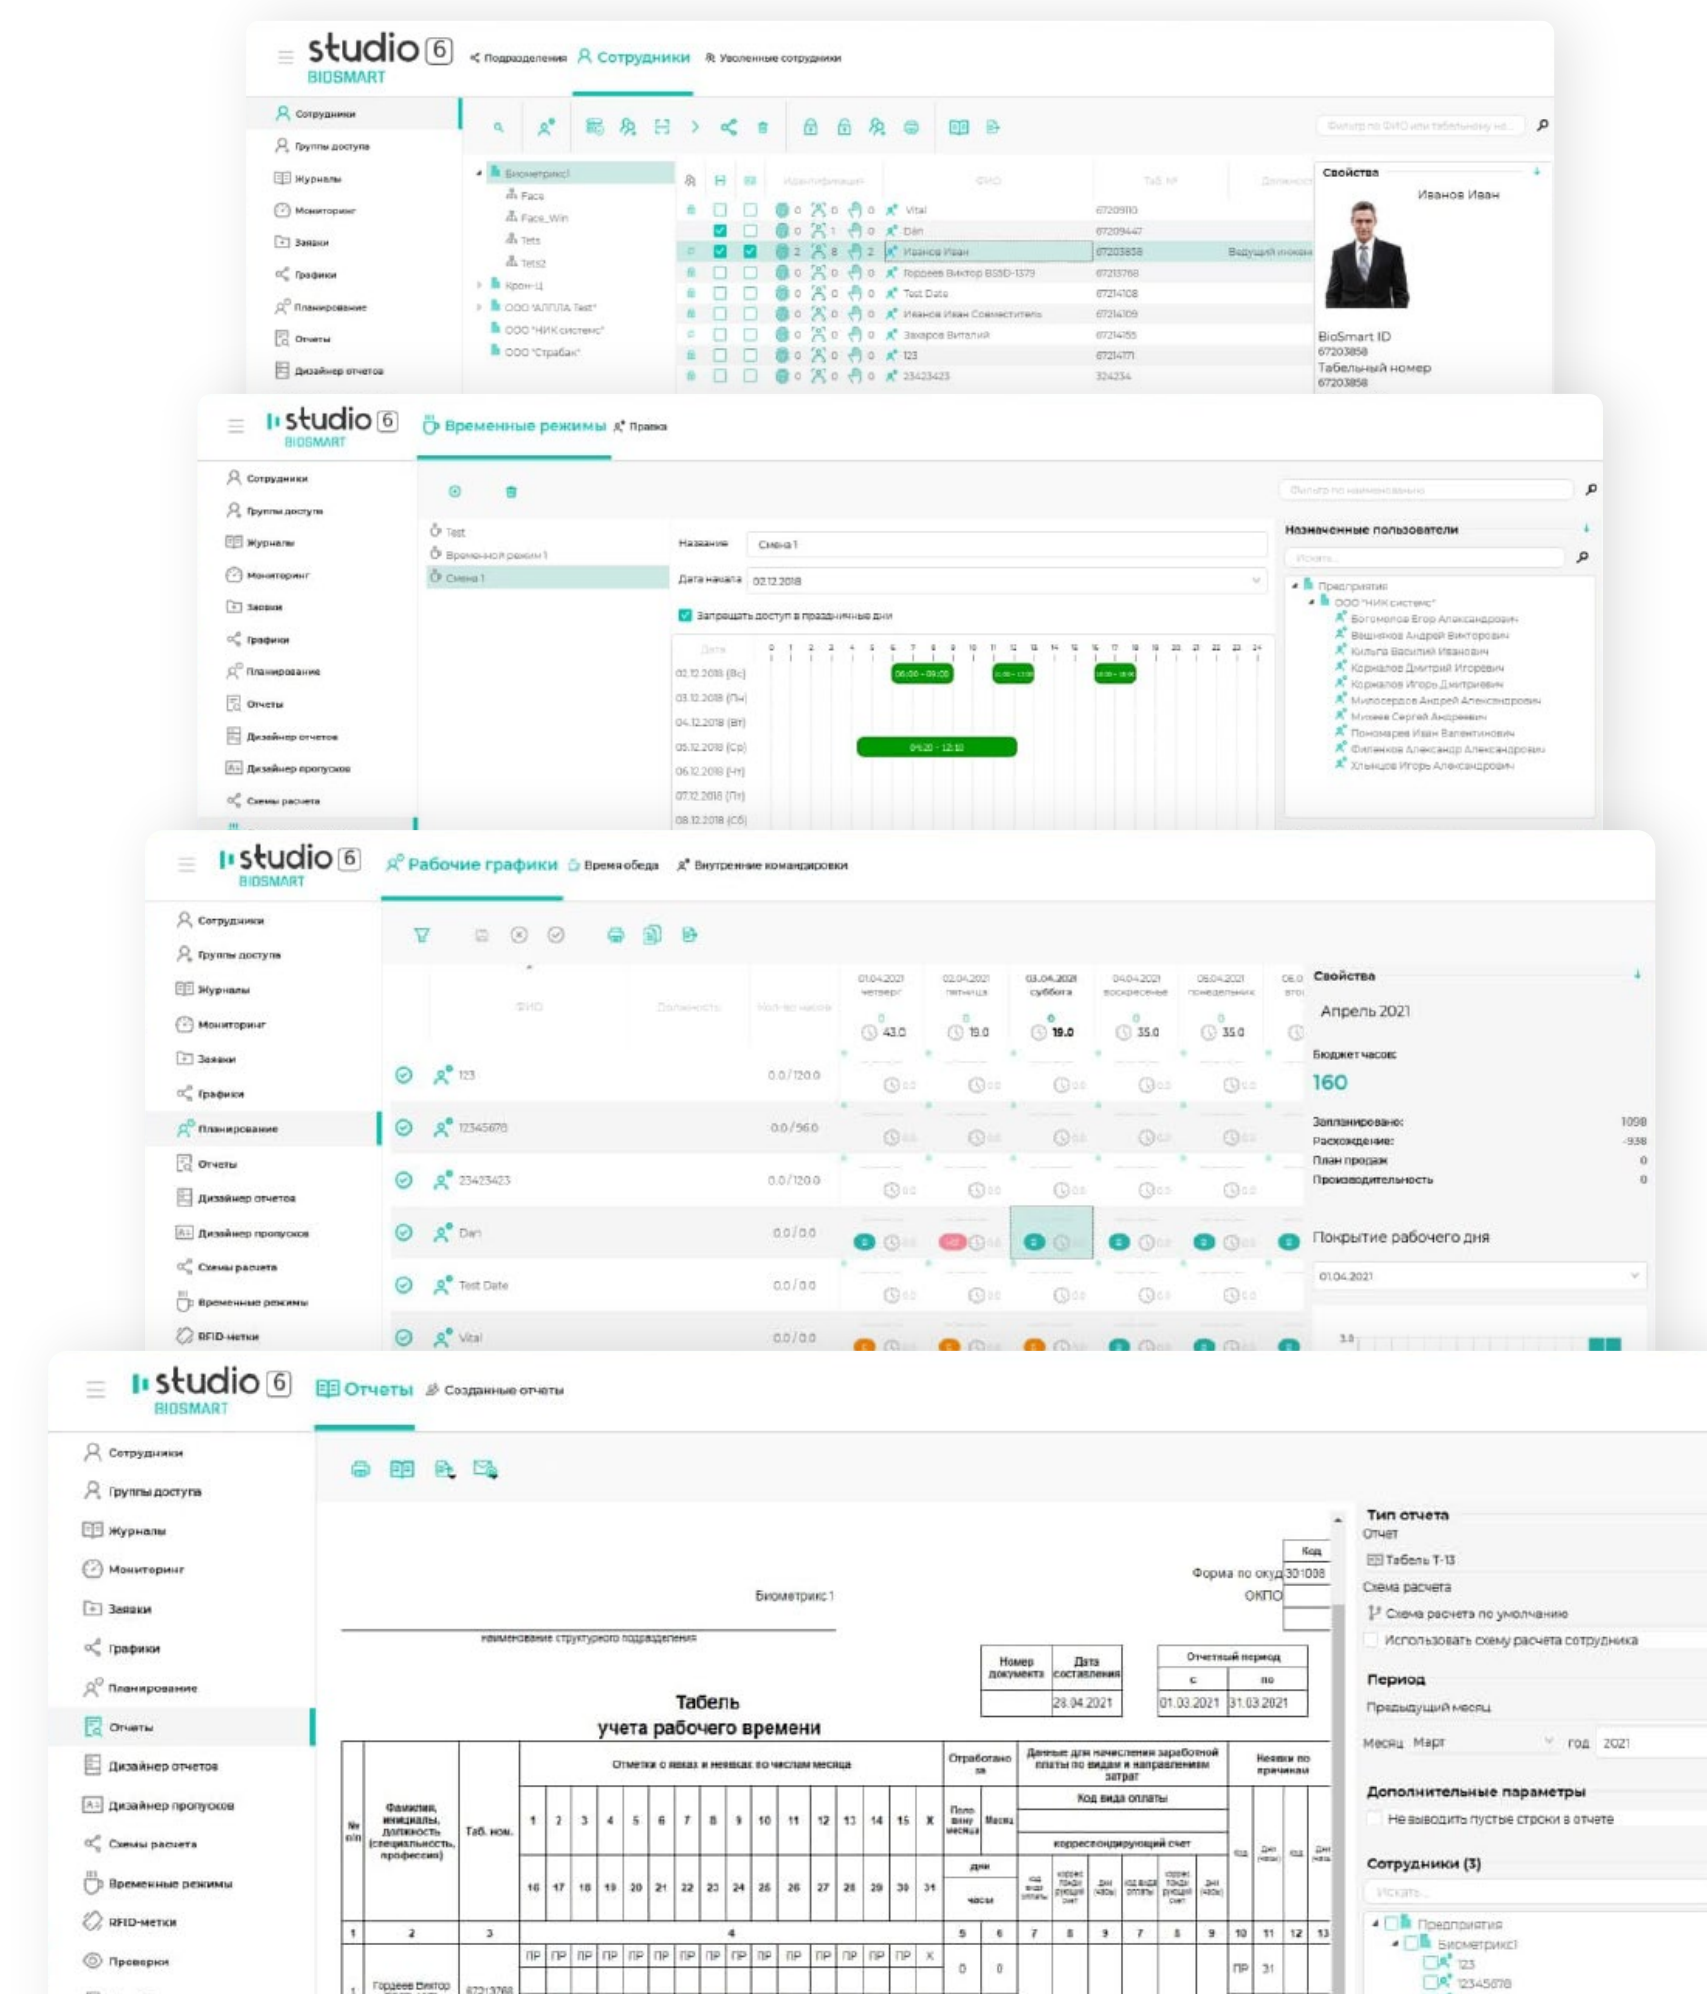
studio 6
BIOSMART
Подразделения Сотрудники Увольненные сотрудники

Сотрудники
Группы доступа
Журналы
Мониторинг
Заявки
Графики
Планирование
Отчеты
Дизайнер отчетов

Фильтр по ФИО или табельному но...

Биометрикс1
Face
Face_Win
Tets
Tets2
Крон-Ц
ООО "АЛЬФА Тест"
ООО "НИК системс"
ООО "Страбак"

Идентификация ФИО Таб. №

| | | | | ФИО | Таб. № | |
|---|---|---|---|---|---|---|
| 0 | 0 | 0 | | Vital | 67209110 | |
| 0 | 1 | 0 | | Dan | 67209447 | |
| 2 | 8 | 2 | | Иванов Иван | 67203858 | Ведущий инжен |
| 0 | 0 | 0 | | Гордеев Виктор BSSD-1379 | 67213768 | |
| 0 | 0 | 0 | | Test Date | 67214108 | |
| 0 | 0 | 0 | | Иванов Иван Совместитель | 67214109 | |
| 0 | 0 | 0 | | Захаров Виталий | 67214155 | |
| 0 | 0 | 0 | | 123 | 67214171 | |
| 0 | 0 | 0 | | 23423423 | 324234 | |

Свойства
Иванов Иван
BioSmart ID
67203858
Табельный номер
67203858

studio 6
BIOSMART
Временные режимы Права

Сотрудники
Группы доступа
Журналы
Мониторинг
Заявки
Графики
Планирование
Отчеты
Дизайнер отчетов
Дизайнер пропусков
Схемы расчета

Фильтр по наименованию

Test
Временной режим 1
Смена 1

Название Смена 1
Дата начала 02.12.2018
Запрещать доступ в праздничные дни

Дата
0 1 2 3 4 5 6 7 8 9 10 11 12 13 14 15 16 17 18 19 20 21 22 23 24
02.12.2018 (Вс)
03.12.2018 (Пн)
04.12.2018 (Вт)
05.12.2018 (Ср)
06.12.2018 (Чт)
07.12.2018 (Пт)
08.12.2018 (Сб)
06:00 - 09:00
04:20 - 12:10

Назначенные пользователи
Искать...
Предприятия
ООО "НИК системс"
Богомолов Егор Александрович
Вешняков Андрей Викторович
Кильга Василий Иванович
Корнилов Дмитрий Игоревич
Корнилов Игорь Дмитриевич
Милосердов Андрей Александрович
Михеев Сергей Андреевич
Пономарев Иван Валентинович
Филенков Александр Александрович
Хлынцов Игорь Александрович

studio 6
BIOSMART
Рабочие графики Время обеда Внутренние командировки

Сотрудники
Группы доступа
Журналы
Мониторинг
Заявки
Графики
Планирование
Отчеты
Дизайнер отчетов
Дизайнер пропусков
Схемы расчета
Временные режимы
RFID-метки

ФИО Должность Кол-во часов
01.04.2021 четверг 43.0
02.04.2021 пятница 19.0
03.04.2021 суббота 19.0
04.04.2021 воскресенье 35.0
05.04.2021 понедельник 35.0

123 0.0 / 120.0
12345678 0.0 / 96.0
23423423 0.0 / 120.0
Dan 0.0 / 0.0
Test Date 0.0 / 0.0
Vital 0.0 / 0.0

Свойства
Апрель 2021
Бюджет часов:
160
Запланировано: 1098
Расхождение: -938
План продаж 0
Производительность 0
Покрытие рабочего дня
01.04.2021

studio 6
BIOSMART
Отчеты Созданные отчеты

Сотрудники
Группы доступа
Журналы
Мониторинг
Заявки
Графики
Планирование
Отчеты
Дизайнер отчетов
Дизайнер пропусков
Схемы расчета
Временные режимы
RFID-метки
Проверки

Код
Форма по ОКУД 301008
ОКПО
Биометрикс1
наименование структурного подразделения

| Номер документа | Дата составления |
|---|---|
| | 28.04.2021 |

| Отчетный период с | по |
|---|---|
| 01.03.2021 | 31.03.2021 |

Табель
учета рабочего времени

| № п/п | Фамилия, инициалы, должность (специальность, профессия) | Таб. ном. | Отметки о явках и неявках по числам месяца | Отработано за половину месяца / месяц (дни, часы) | Данные для начисления заработной платы по видам и направлениям затрат (код вида оплаты, корреспондирующий счет, дни (часы)) | Неявки по причинам (код, дни (часы)) |
|---|---|---|---|---|---|---|
| 1 | 2 | 3 | 4 (1–15, Х; 16–31) | 5, 6 | 7, 8, 9, 7, 8, 9 | 10, 11, 12, 13 |
| 1 | Гордеев Виктор | 67213768 | ПР ПР ПР ПР ПР ПР ПР ПР ПР ПР ПР ПР ПР ПР ПР Х | 0, 0 | | ПР 31 |

Тип отчета
Отчет
Табель Т-13
Схема расчета
Схема расчета по умолчанию
Использовать схему расчета сотрудника
Период
Предыдущий месяц
Месяц Март Год 2021
Дополнительные параметры
Не выводить пустые строки в отчете
Сотрудники (3)
Искать...
Предприятия
Биометрикс1
123
12345678